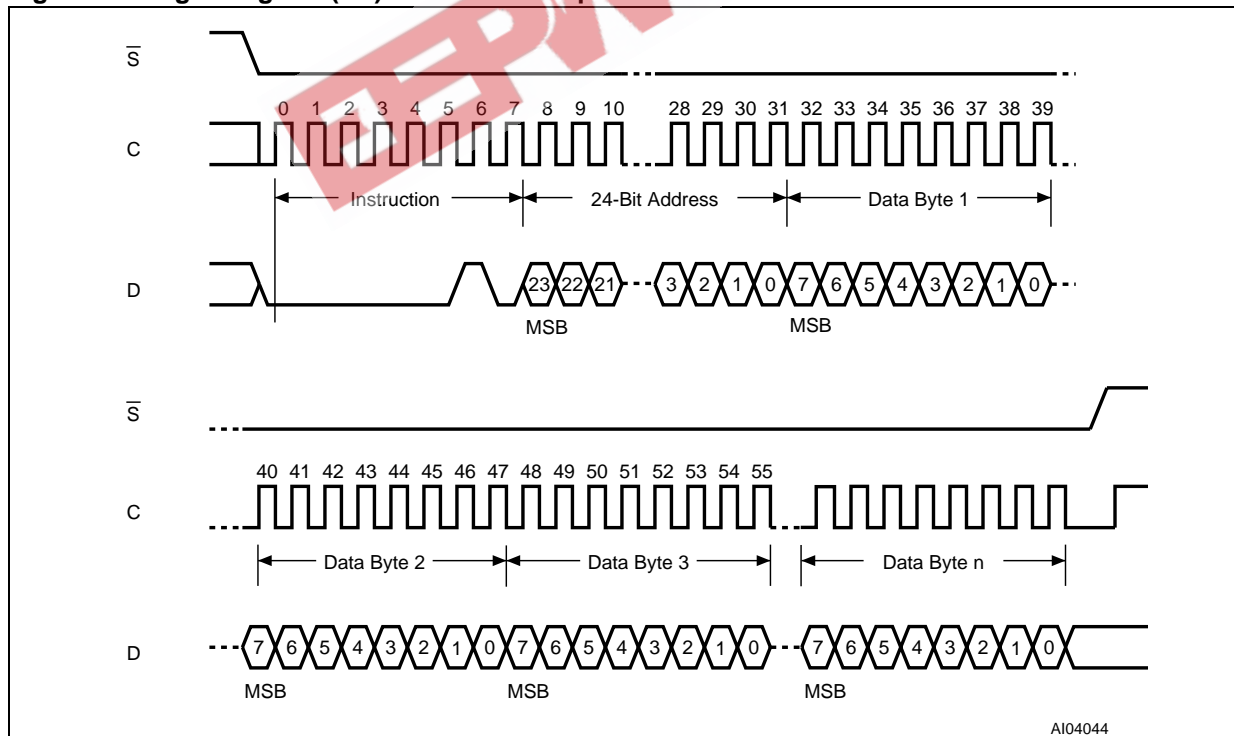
$\overline{S}$

0 1 2 3 4 5 6 7 8 9 10 28 29 30 31 32 33 34 35 36 37 38 39

C

Instruction

24-Bit Address

Data Byte 1

D

23 22 21 3 2 1 0 7 6 5 4 3 2 1 0

MSB

MSB

$\overline{S}$

40 41 42 43 44 45 46 47 48 49 50 51 52 53 54 55

C

Data Byte 2

Data Byte 3

Data Byte n

D

7 6 5 4 3 2 1 0 7 6 5 4 3 2 1 0 7 6 5 4 3 2 1 0

MSB

MSB

MSB

AI04044